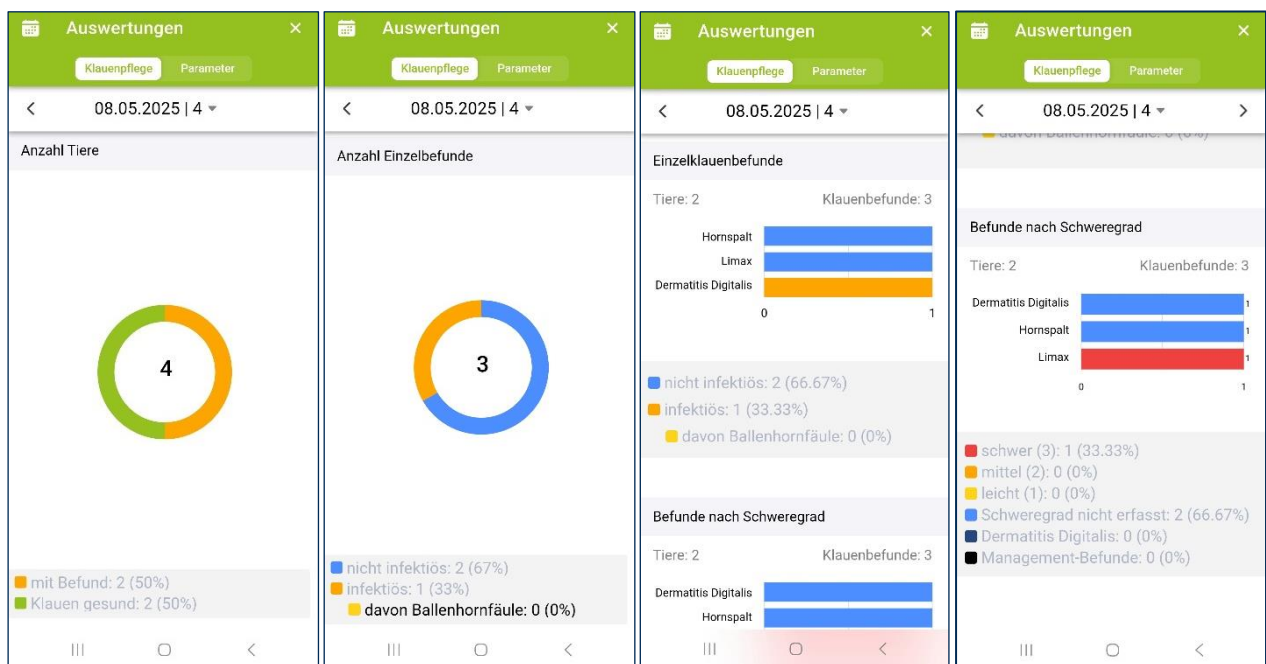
Auswertungen ×

Klauenpflege Parameter

< 08.05.2025 | 4

Anzahl Tiere

4

mit Befund: 2 (50%)
Klauen gesund: 2 (50%)

Auswertungen ×

Klauenpflege Parameter

< 08.05.2025 | 4

Anzahl Einzelbefunde

3

nicht infektiös: 2 (67%)
infektiös: 1 (33%)
davon Ballenhornfäule: 0 (0%)

Auswertungen ×

Klauenpflege Parameter

< 08.05.2025 | 4

Einzelklauenbefunde

Tiere: 2 Klauenbefunde: 3

Hornspalt
Limax
Dermatitis Digitalis
0 1

nicht infektiös: 2 (66.67%)
infektiös: 1 (33.33%)
davon Ballenhornfäule: 0 (0%)

Befunde nach Schweregrad

Tiere: 2 Klauenbefunde: 3

Dermatitis Digitalis
Hornspalt

Auswertungen ×

Klauenpflege Parameter

< 08.05.2025 | 4 >

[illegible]

Befunde nach Schweregrad

Tiere: 2 Klauenbefunde: 3

Dermatitis Digitalis 1
Hornspalt 1
Limax 1
0 1

schwer (3): 1 (33.33%)
mittel (2): 0 (0%)
leicht (1): 0 (0%)
Schweregrad nicht erfasst: 2 (66.67%)
Dermatitis Digitalis: 0 (0%)
Management-Befunde: 0 (0%)